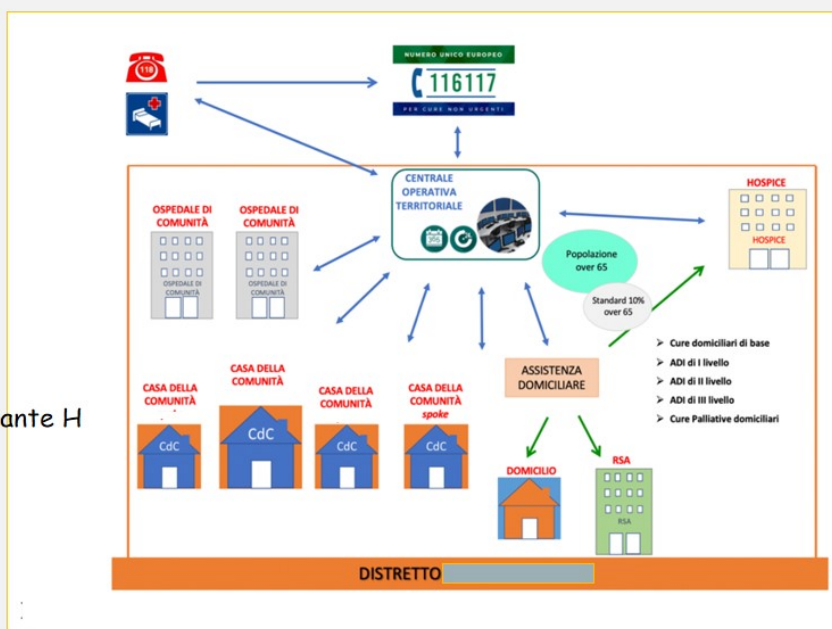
118

NUMERO UNICO EUROPEO
116117
PER CURE NON URGENTI

CENTRALE OPERATIVA TERRITORIALE

OSPEDALE DI COMUNITÀ
OSPEDALE DI COMUNITÀ

OSPEDALE DI COMUNITÀ
OSPEDALE DI COMUNITÀ

OSPEDALE DI COMUNITÀ
OSPEDALE DI COMUNITÀ

HOSPICE
HOSPICE

Popolazione over 65

Standard 10% over 65

ASSISTENZA DOMICILIARE

➢ Cure domiciliari di base
➢ ADI di I livello
➢ ADI di II livello
➢ ADI di III livello
➢ Cure Palliative domiciliari

CASA DELLA COMUNITÀ
CdC

CASA DELLA COMUNITÀ
CdC

CASA DELLA COMUNITÀ
CdC

CASA DELLA COMUNITÀ spoke
CdC

ante H

DOMICILIO

RSA
RSA

DISTRETTO